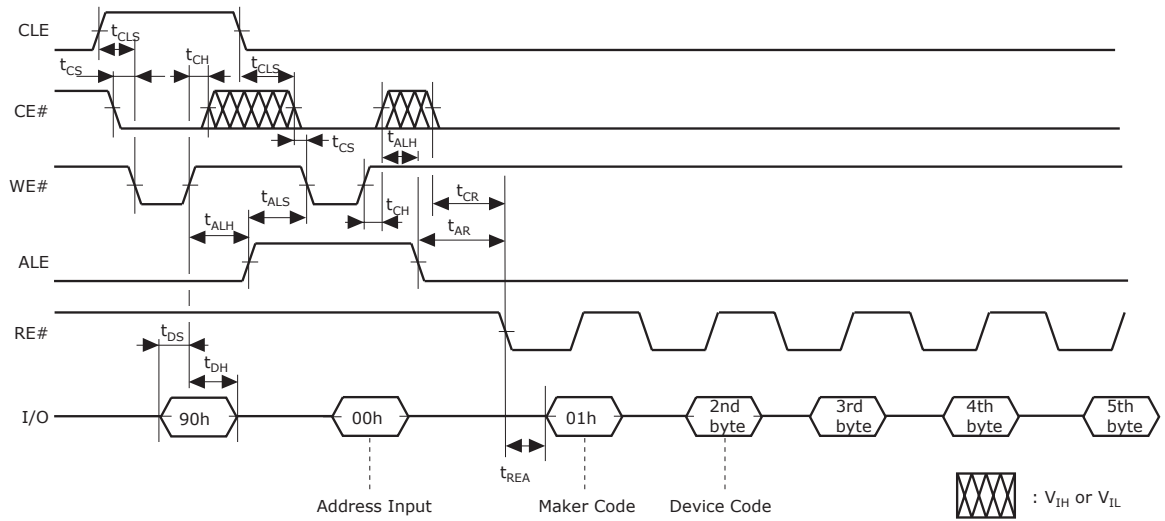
CLE

$t_{CLS}$

$t_{CS}$

$t_{CH}$

$t_{CLS}$

CE#

$t_{CS}$

$t_{ALH}$

WE#

$t_{ALS}$

$t_{CR}$

$t_{ALH}$

$t_{CH}$

$t_{AR}$

ALE

RE#

$t_{DS}$

$t_{DH}$

I/O

90h

00h

01h

2nd byte

3rd byte

4th byte

5th byte

$t_{REA}$

Address Input

Maker Code

Device Code

: $V_{IH}$ or $V_{IL}$